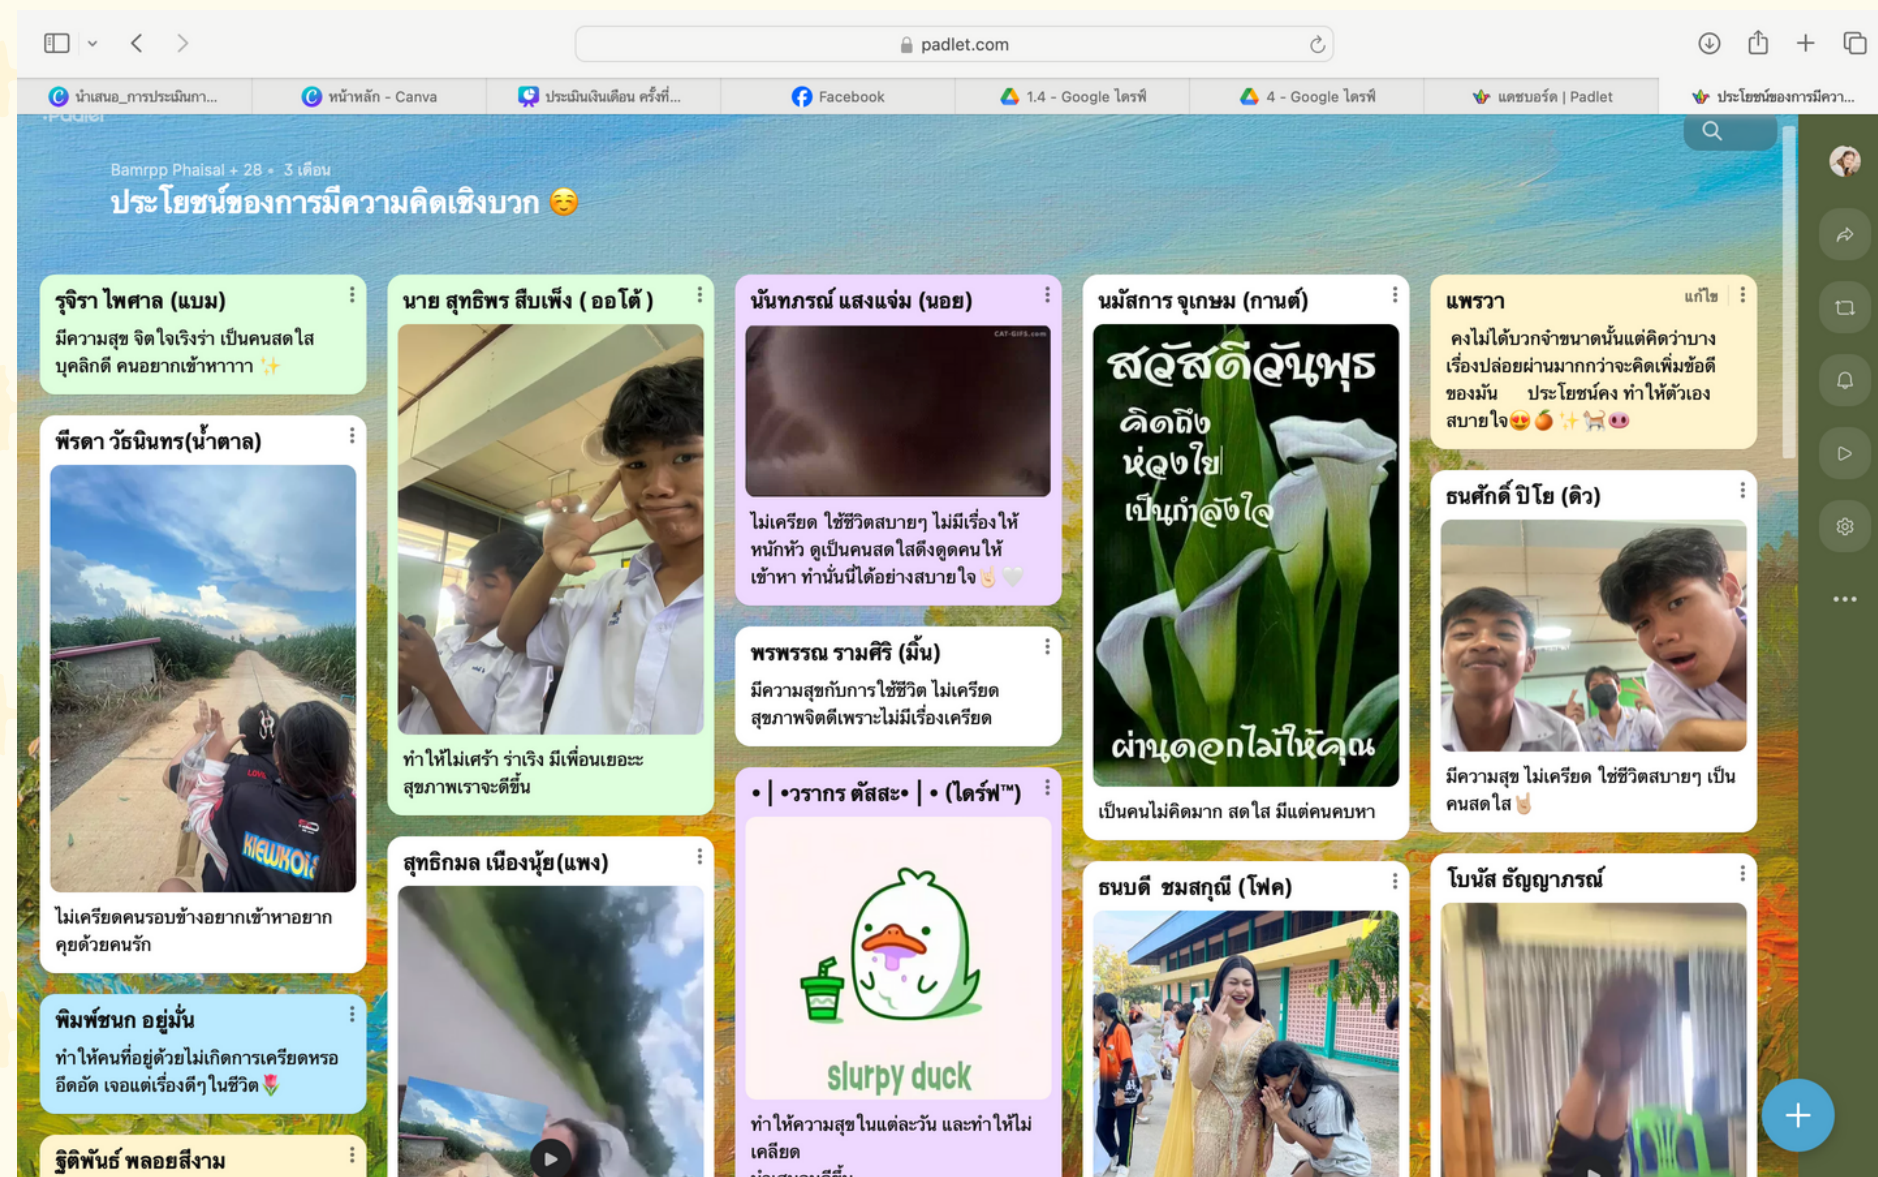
padlet.com

น้ำเสนอ_การประเมินกา... | หน้าหลัก - Canva | ประเมินเงินเดือน ครั้งที่... | Facebook | 1.4 - Google ไดรฟ์ | 4 - Google ไดรฟ์ | แดชบอร์ด | Padlet | ประโยชน์ของการมีควา...

Bamrpp Phaisal + 28 • 3 เดือน

ประโยชน์ของการมีความคิดเชิงบวก ☺️

รุจิรา ไพศาล (แบม)
มีความสุข จิตใจเริงร่า เป็นคนสดใส บุคลิกดี คนอยากเข้าหาาาา ✨

พีรดา วัธนินทร(น้ำตาล)
KIEWKOIS
ไม่เครียดคนรอบข้างอยากเข้าหาอยากคุยด้วยคนรัก

พิมพ์ชนก อยู่มั่น
ทำให้คนที่อยู่ด้วยไม่เกิดการเครียดหรออึดอัด เจอแต่เรื่องดีๆในชีวิต 🌷

ฐิติพันธ์ พลอยสีงาม

นาย สุทธิพร สืบเพ็ง ( ออโต้ )
ทำให้ไม่เศร้า ร่าเริง มีเพื่อนเยอะะ สุขภาพเราจะดีขึ้น

สุทธิกมล เนืองนุ้ย(แพง)

นันทภรณ์ แสงแจ่ม (นอย)
CAT-GIFS.com
ไม่เครียด ใช้ชีวิตสบายๆ ไม่มีเรื่องให้หนักหัว ดูเป็นคนสดใสดึงดูดคนให้เข้าหา ทำนั่นนี่ได้อย่างสบายใจ✌️🤍

พรพรรณ รามศิริ (มิ้น)
มีความสุขกับการใช้ชีวิต ไม่เครียด สุขภาพจิตดีเพราะไม่มีเรื่องเครียด

• | •วรากร ดัสสะ• | • (ไดร์ฟ™)
slurpy duck
ทำให้ความสุขในแต่ละวัน และทำให้ไม่เคลียด
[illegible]

นมัสการ จุเกษม (กานต์)
สวัสดีวันพุธ
คิดถึง
ห่วงใย
เป็นกำลังใจ
ผ่านดอกไม้ให้คุณ
เป็นคนไม่คิดมาก สดใส มีแต่คนคบหา

ธนบดี ชมสกุณี (โฟค)

แพรวา
แก้ไข
คงไม่ได้บวกจำขนาดนั้นแต่คิดว่าบางเรื่องปล่อยผ่านมากกว่าจะคิดเพิ่มข้อดีของมัน ประโยชน์คง ทำให้ตัวเองสบายใจ😍🍊✨🛒🐽

ธนศักดิ์ ปิโย (ดิว)
มีความสุข ไม่เครียด ใช้ชีวิตสบายๆ เป็นคนสดใส✌️

โบนัส ธัญญาภรณ์